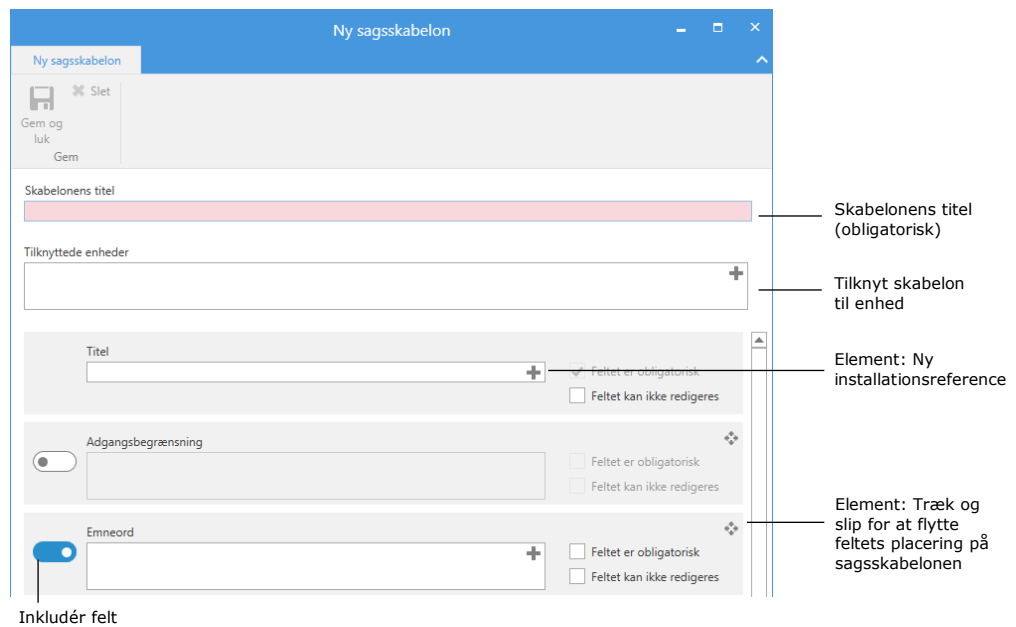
Ny sagsskabelon

Ny sagsskabelon

Slet

Gem og luk

Gem

Skabelonens titel

Skabelonens titel (obligatorisk)

Tilknyttede enheder

Tilknyt skabelon til enhed

Titel

Feltet er obligatorisk

Feltet kan ikke redigeres

Element: Ny installationsreference

Adgangsbegrænsning

Feltet er obligatorisk

Feltet kan ikke redigeres

Emneord

Feltet er obligatorisk

Feltet kan ikke redigeres

Element: Træk og slip for at flytte feltets placering på sagsskabelonen

Inkludér felt